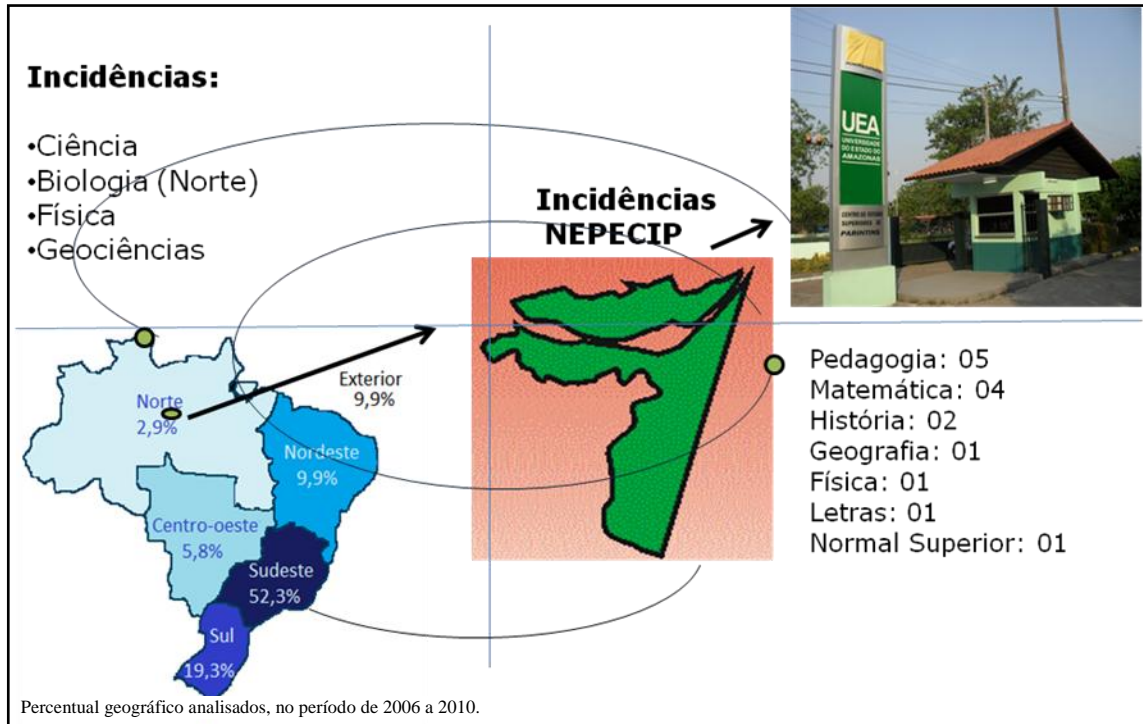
Incidências:

•Ciência
•Biologia (Norte)
•Física
•Geociências

Incidências NEPECIP

UEA
UNIVERSIDADE DO ESTADO DO AMAZONAS
CENTRO DE ESTUDOS SUPERIORES DE PARINTINS

Norte 2,9%
Exterior 9,9%
Nordeste 9,9%
Centro-oeste 5,8%
Sudeste 52,3%
Sul 19,3%

Pedagogia: 05
Matemática: 04
História: 02
Geografia: 01
Física: 01
Letras: 01
Normal Superior: 01

Percentual geográfico analisados, no período de 2006 a 2010.